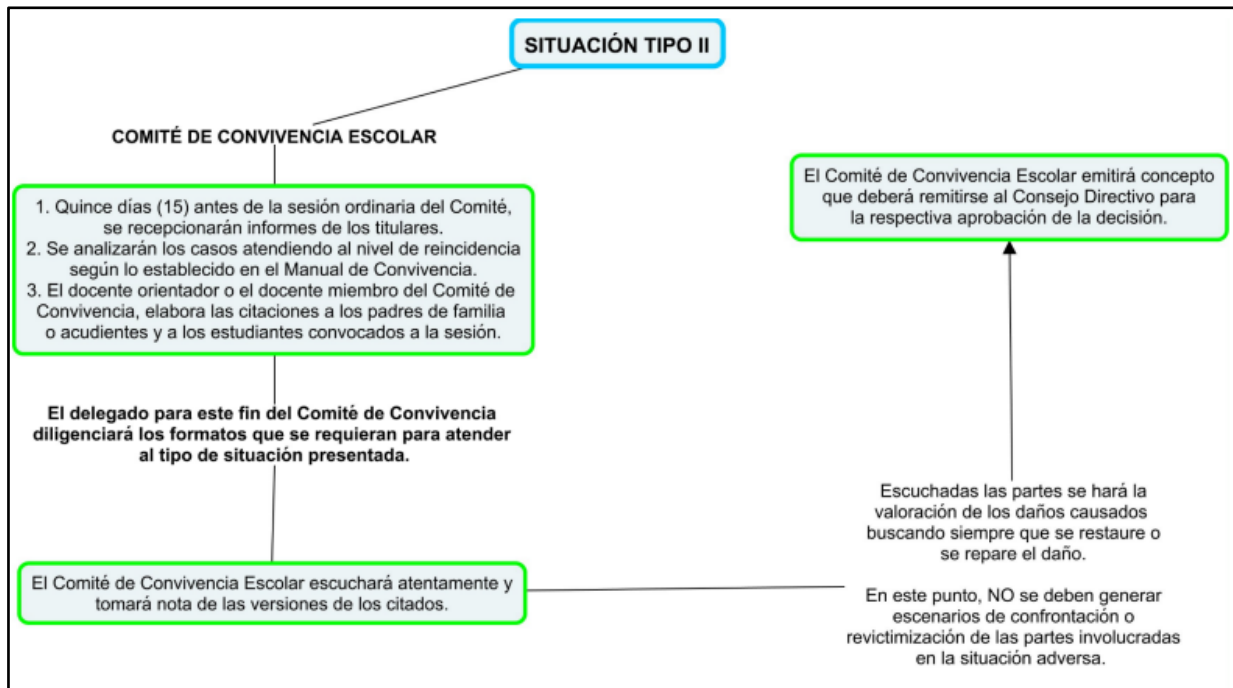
SITUACIÓN TIPO II

COMITÉ DE CONVIVENCIA ESCOLAR

1. Quince días (15) antes de la sesión ordinaria del Comité, se recepcionarán informes de los titulares.
2. Se analizarán los casos atendiendo al nivel de reincidencia según lo establecido en el Manual de Convivencia.
3. El docente orientador o el docente miembro del Comité de Convivencia, elabora las citaciones a los padres de familia o acudientes y a los estudiantes convocados a la sesión.

El delegado para este fin del Comité de Convivencia diligenciará los formatos que se requieran para atender al tipo de situación presentada.

El Comité de Convivencia Escolar escuchará atentamente y tomará nota de las versiones de los citados.

Escuchadas las partes se hará la valoración de los daños causados buscando siempre que se restaure o se repare el daño.

En este punto, NO se deben generar escenarios de confrontación o revictimización de las partes involucradas en la situación adversa.

El Comité de Convivencia Escolar emitirá concepto que deberá remitirse al Consejo Directivo para la respectiva aprobación de la decisión.